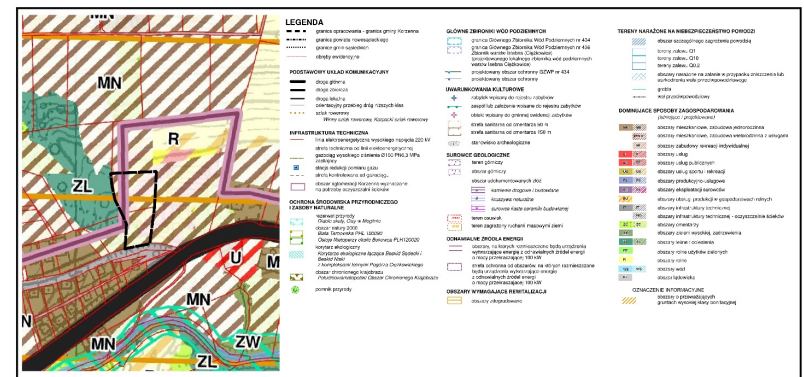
MN

R

ZL

U

MN

MN

ZW

ZL

LEGENDA

granica opracowania - granica gminy Korzenna
granica powiatu nowosądeckiego
granice gmin sąsiednich
obręby ewidencyjne

PODSTAWOWY UKŁAD KOMUNIKACYJNY
droga główna
droga zbiorcza
droga lokalna
orientacyjny przebieg drogi niższych klas
szlak rowerowy
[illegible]

INFRASTRUKTURA TECHNICZNA
linia elektroenergetyczna wysokiego napięcia 220 kV
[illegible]
gazociąg wysokiego ciśnienia Ø150 PN6,3 MPa
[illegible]
stacja redukcji pomiaru gazu
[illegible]
obszar aglomeracji Korzenna wyznaczone na potrzeby oczyszczalni ścieków

OCHRONA ŚRODOWISKA PRZYRODNICZEGO I ZASOBY NATURALNE
rezerwat przyrody
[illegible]
obszar Natura 2000
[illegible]
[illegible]
korytarz ekologiczny
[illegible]
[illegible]
obszar chronionego krajobrazu
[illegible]
pomnik przyrody

GŁÓWNE ZBIORNIKI WÓD PODZIEMNYCH
granica Głównego Zbiornika Wód Podziemnych nr 434
granica Głównego Zbiornika Wód Podziemnych nr 436
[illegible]
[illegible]
projektowany obszar ochrony GZWP nr 434
projektowany obszar ochrony

UWARUNKOWANIA KULTUROWE
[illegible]
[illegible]
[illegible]
strefa sanitarna od cmentarza 50 m
strefa sanitarna od cmentarza 150 m
stanowisko archeologiczne

SUROWCE GEOLOGICZNE
teren górniczy
obszar górniczy
obszar udokumentowanych złóż
kamienie drogowe i budowlane
kruszywa naturalne
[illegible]
teren osuwisk
teren zagrożony ruchami masowymi ziemi

ODNAWIALNE ŹRÓDŁA ENERGII
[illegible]
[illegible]

OBSZARY WYMAGAJĄCE REWITALIZACJI
obszary zdegradowane

TERENY NARAŻONE NA NIEBEZPIECZEŃSTWO POWODZI
obszar szczególnego zagrożenia powodzią
tereny zalewu Q1
tereny zalewu Q10
tereny zalewu Q0,2
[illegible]
grobla
wał przeciwpowodziowy

DOMINUJĄCE SPOSOBY ZAGOSPODAROWANIA
(istniejące i projektowane)
obszary mieszkaniowe, zabudowa jednorodzinna
obszary mieszkaniowe, zabudowa wielorodzinna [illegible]
obszary zabudowy rekreacji indywidualnej
obszary usług
obszary usług publicznych
obszary usług sportu i rekreacji
obszary produkcyjno-usługowe
obszary eksploatacji surowców
obszary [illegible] w gospodarstwach rolnych
obszary infrastruktury technicznej
obszary infrastruktury technicznej - oczyszczalnie ścieków
obszary cmentarzy
obszary zieleni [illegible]
obszary leśne i zalesienia
obszary rolne użytków zielonych
obszary rolne
obszary wód
obszary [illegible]

OZNACZENIE INFORMACYJNE
obszary o przeważających gruntach wysokiej klasy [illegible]